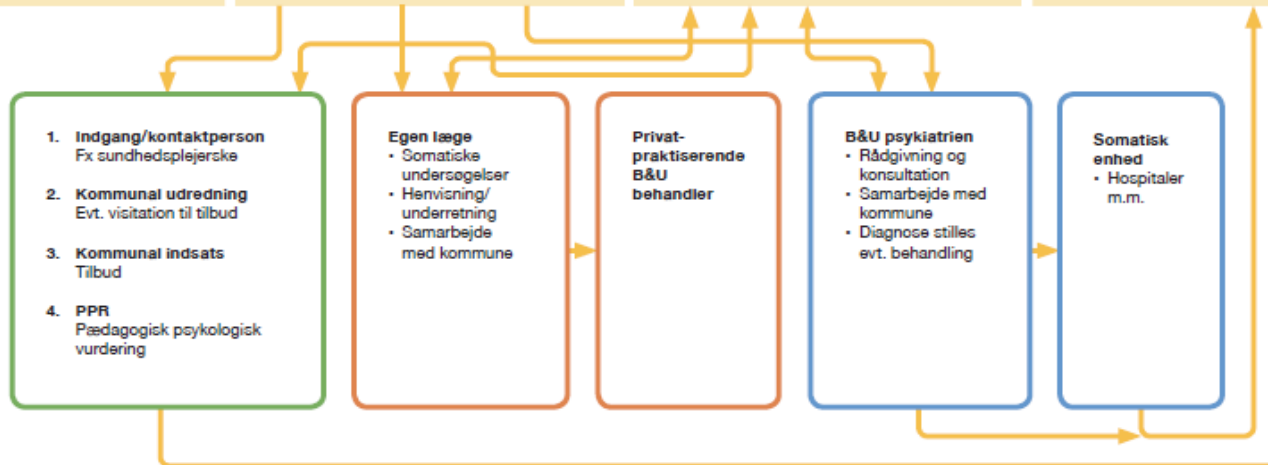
1. Indgang/kontaktperson
Fx sundhedsplejerske

2. Kommunal udredning
Evt. visitation til tilbud

3. Kommunal indsats
Tilbud

4. PPR
Pædagogisk psykologisk vurdering

Egen læge
• Somatiske undersøgelser
• Henvisning/ underretning
• Samarbejde med kommune

Privat-praktiserende B&U behandler

B&U psykiatrien
• Rådgivning og konsultation
• Samarbejde med kommune
• Diagnose stilles evt. behandling

Somatisk enhed
• Hospitaler m.m.